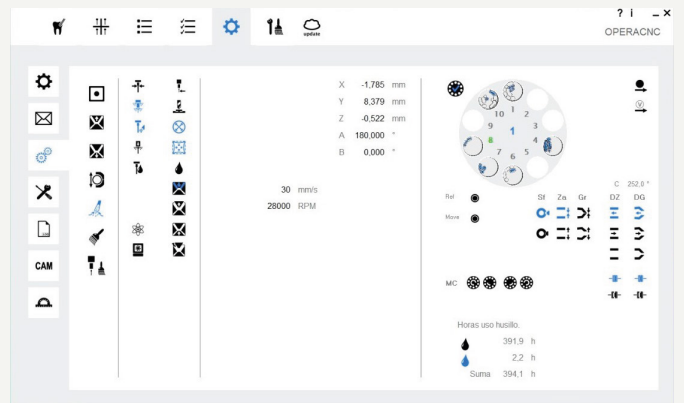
update

? i _ ×
OPERACNC

CAM

X -1,785 mm
Y 8,379 mm
Z -0,522 mm
A 180,000 °
B 0,000 °

30 mm/s
28000 RPM

10 1 2
9 3
8 1 4
7 5
6

C 252,0 °

Ref
Move

Sf Za Gr DZ DG

MC

Horas uso husillo.
391,9 h
2,2 h
Suma 394,1 h